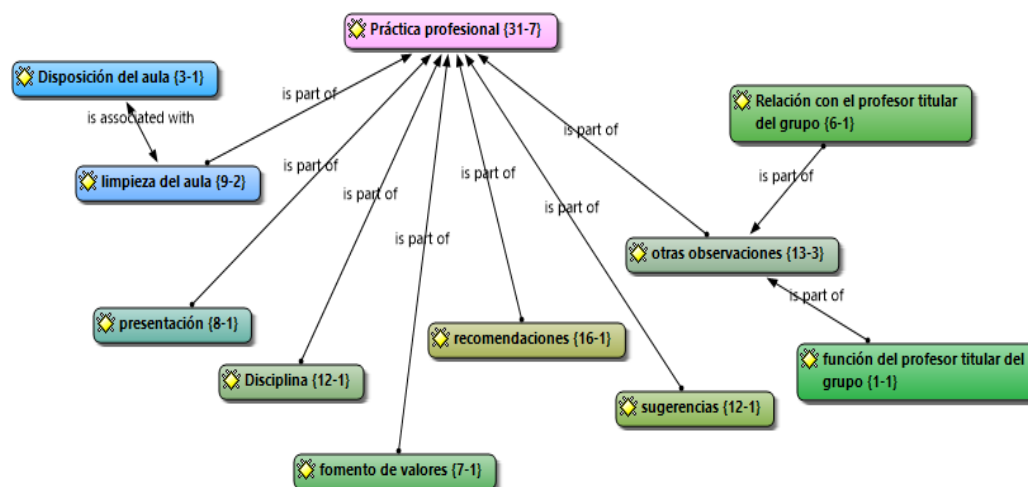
Práctica profesional {31-7}

Disposición del aula {3-1}

is associated with

is part of

limpieza del aula {9-2}

is part of

is part of

is part of

is part of

is part of

is part of

Relación con el profesor titular del grupo {6-1}

is part of

otras observaciones {13-3}

is part of

presentación {8-1}

Disciplina {12-1}

recomendaciones {16-1}

sugerencias {12-1}

función del profesor titular del grupo {1-1}

fomento de valores {7-1}